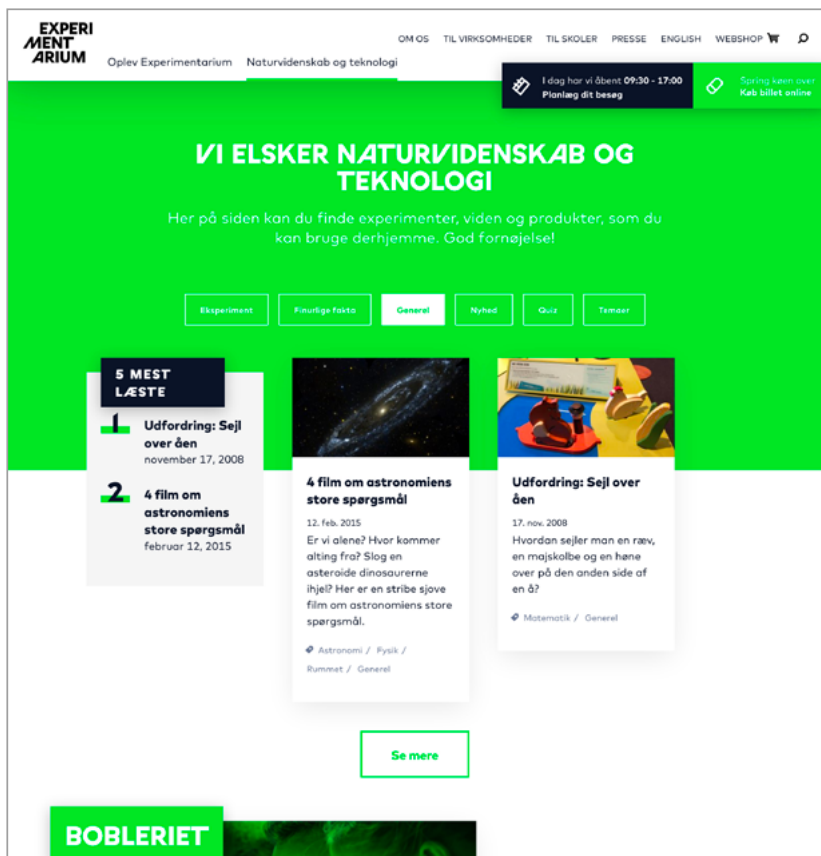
EXPERI
MENT
ARIUM

Oplev Experimentarium   Naturvidenskab og teknologi

OM OS   TIL VIRKSOMHEDER   TIL SKOLER   PRESSE   ENGLISH   WEBSHOP

I dag har vi åbent 09:30 - 17:00
Planlæg dit besøg

Spring køen over
Køb billet online

VI ELSKER NATURVIDENSKAB OG TEKNOLOGI

Her på siden kan du finde experimenter, viden og produkter, som du kan bruge derhjemme. God fornøjelse!

Eksperiment   Finurlige fakta   Generel   Nyhed   Quiz   Temaer

5 MEST LÆSTE

1 Udfordring: Sejl over åen
november 17, 2008

2 4 film om astronomiens store spørgsmål
februar 12, 2015

4 film om astronomiens store spørgsmål
12. feb. 2015
Er vi alene? Hvor kommer alting fra? Slog en asteroide dinosaurerne ihjel? Her er en stribe sjove film om astronomiens store spørgsmål.
Astronomi / Fysik / Rummet / Generel

Udfordring: Sejl over åen
17. nov. 2008
Hvordan sejler man en ræv, en majskolbe og en høne over på den anden side af en å?
Matematik / Generel

Se mere

BOBLERIET